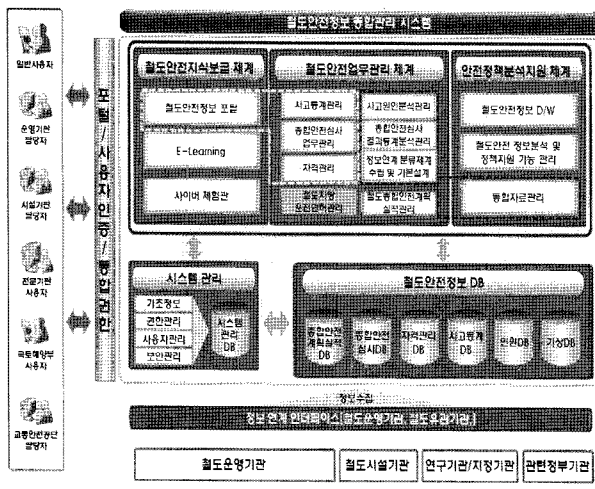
철도안전정보 통합관리 시스템

일반사용자

운영기관 담당자

시설기관 담당자

전문기관 사용자

국토해양부 사용자

교통안전공단 담당자

포털 / 사용자인증 / 통합권한

철도안전지식보급 체계

철도안전정보 포털

E-Learning

사이버 체험관

철도안전업무관리 체계

사고통계관리

사고원인분석관리

종합안전심사 업무관리

종합안전심사 결과등 개분석관리

자격관리

정보연계 분류체계 수립 및 기본설계

철도차량 안전관리

철도종합안전계획 실적관리

안전정책분석지원 체계

철도안전정보 D/W

철도안전 정보분석 및 정책지원 기능 관리

통합자료관리

시스템 관리

기초정보

권한관리

사용자관리

보안관리

시스템 관리 DB

철도안전정보 DB

종합안전 계획실적 DB

종합안전 심사DB

자격관리 DB

사고통계 DB

민원DB

기상DB

정보수집

정보 연계 인터페이스 (철도운영기관, 철도유관기관)

철도운영기관

철도시설기관

연구기관/지정기관

관련정부기관